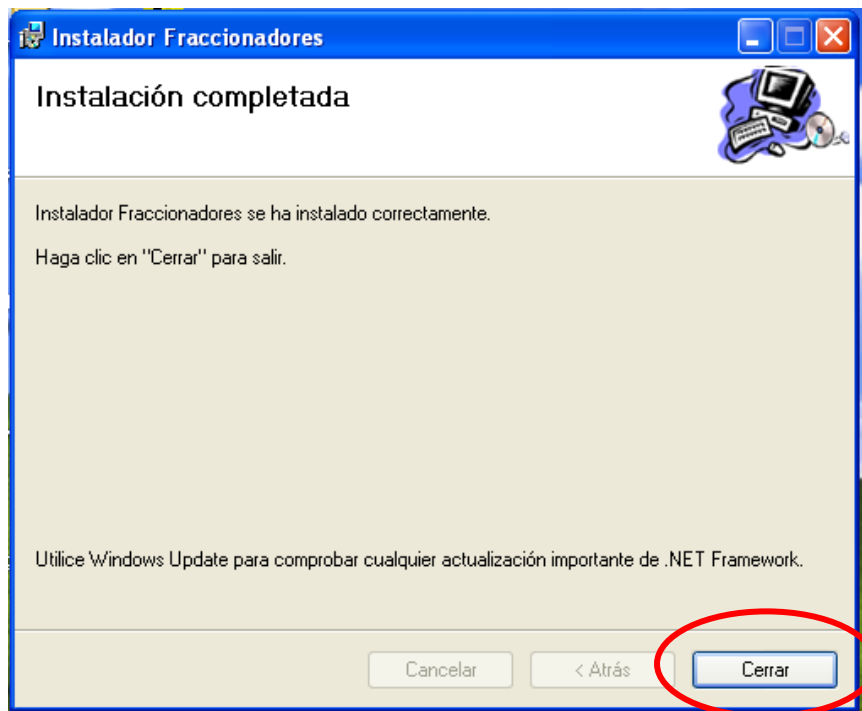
Instalador Fraccionadores

Instalación completada

Instalador Fraccionadores se ha instalado correctamente.

Haga clic en "Cerrar" para salir.

Utilice Windows Update para comprobar cualquier actualización importante de .NET Framework.

Cancelar

< Atrás

Cerrar